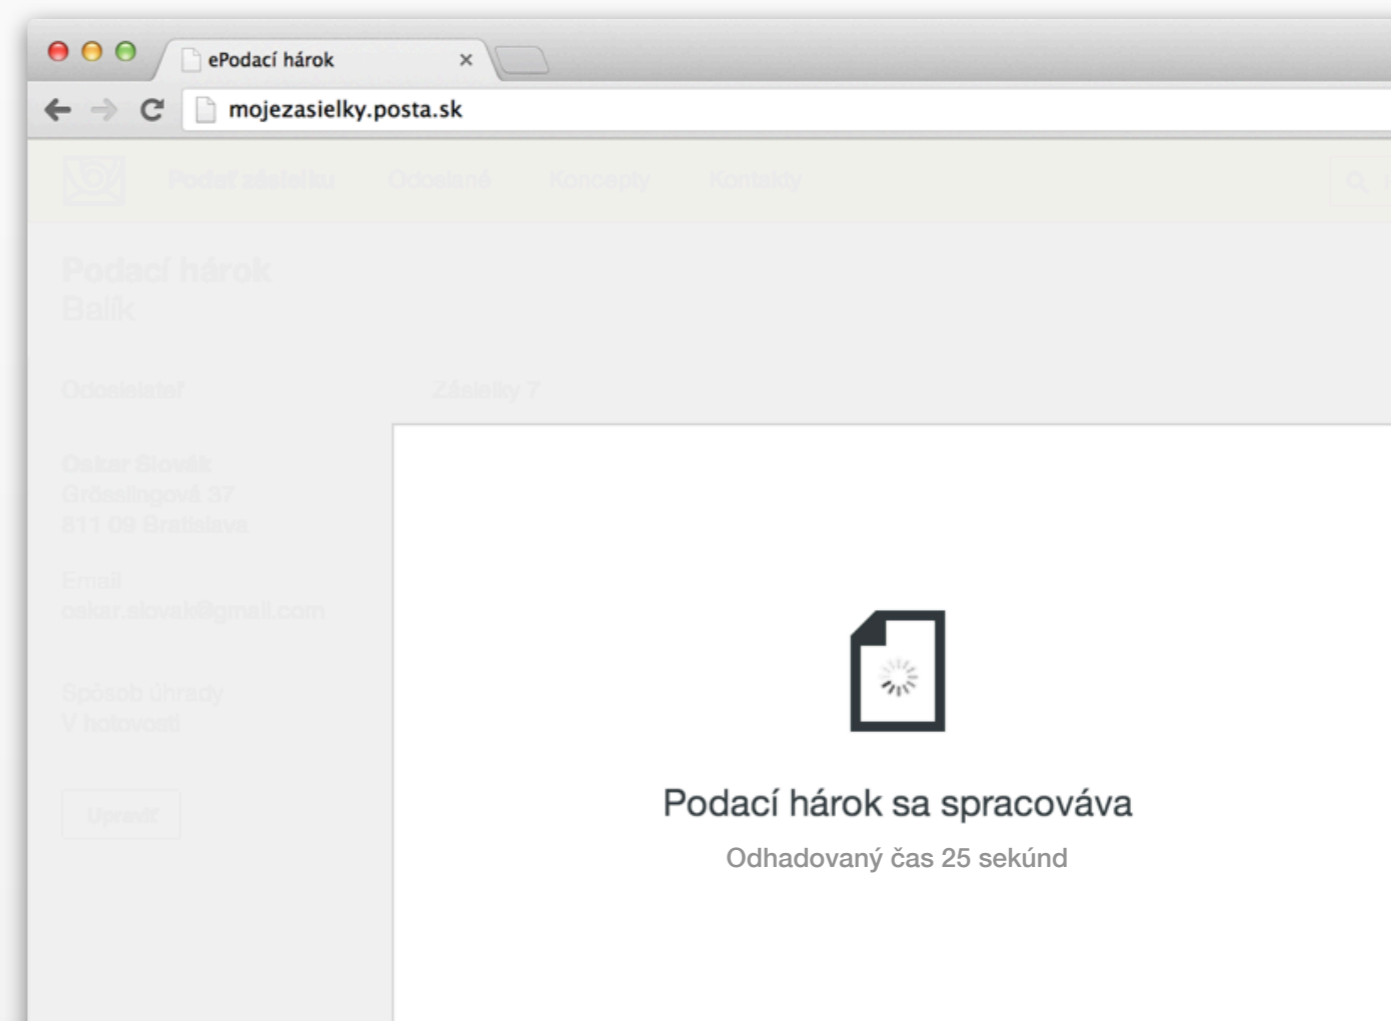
ePodací hárok ×

mojezasielky.posta.sk

Podať zásielku Odoslané Koncepty Kontakty

Podací hárok
Balík

Odosielateľ

Zásielky 7

Oskar Slovák
Grösslingová 37
811 09 Bratislava

Email
oskar.slovak@gmail.com

Spôsob úhrady
V hotovosti

Upraviť

Podací hárok sa spracováva

Odhadovaný čas 25 sekúnd